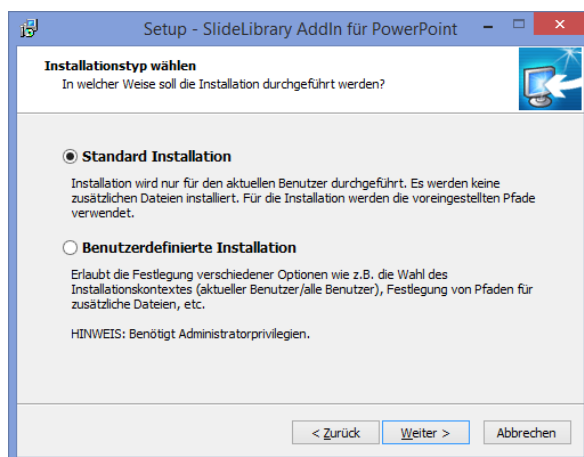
Setup - SlideLibrary AddIn für PowerPoint

Installationstyp wählen
In welcher Weise soll die Installation durchgeführt werden?

Standard Installation

Installation wird nur für den aktuellen Benutzer durchgeführt. Es werden keine zusätzlichen Dateien installiert. Für die Installation werden die voreingestellten Pfade verwendet.

Benutzerdefinierte Installation

Erlaubt die Festlegung verschiedener Optionen wie z.B. die Wahl des Installationskontextes (aktueller Benutzer/alle Benutzer), Festlegung von Pfaden für zusätzliche Dateien, etc.

HINWEIS: Benötigt Administratorprivilegien.

< Zurück | Weiter > | Abbrechen